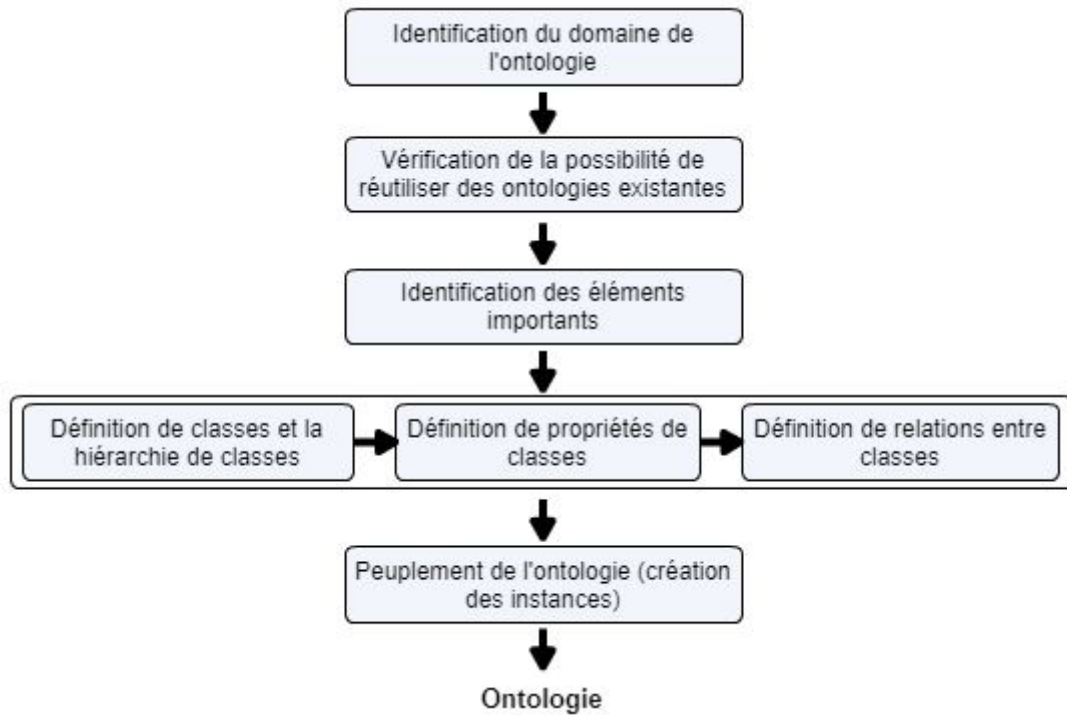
Identification du domaine de l'ontologie

Vérification de la possibilité de réutiliser des ontologies existantes

Identification des éléments importants

Définition de classes et la hiérarchie de classes

Définition de propriétés de classes

Définition de relations entre classes

Peuplement de l'ontologie (création des instances)

Ontologie